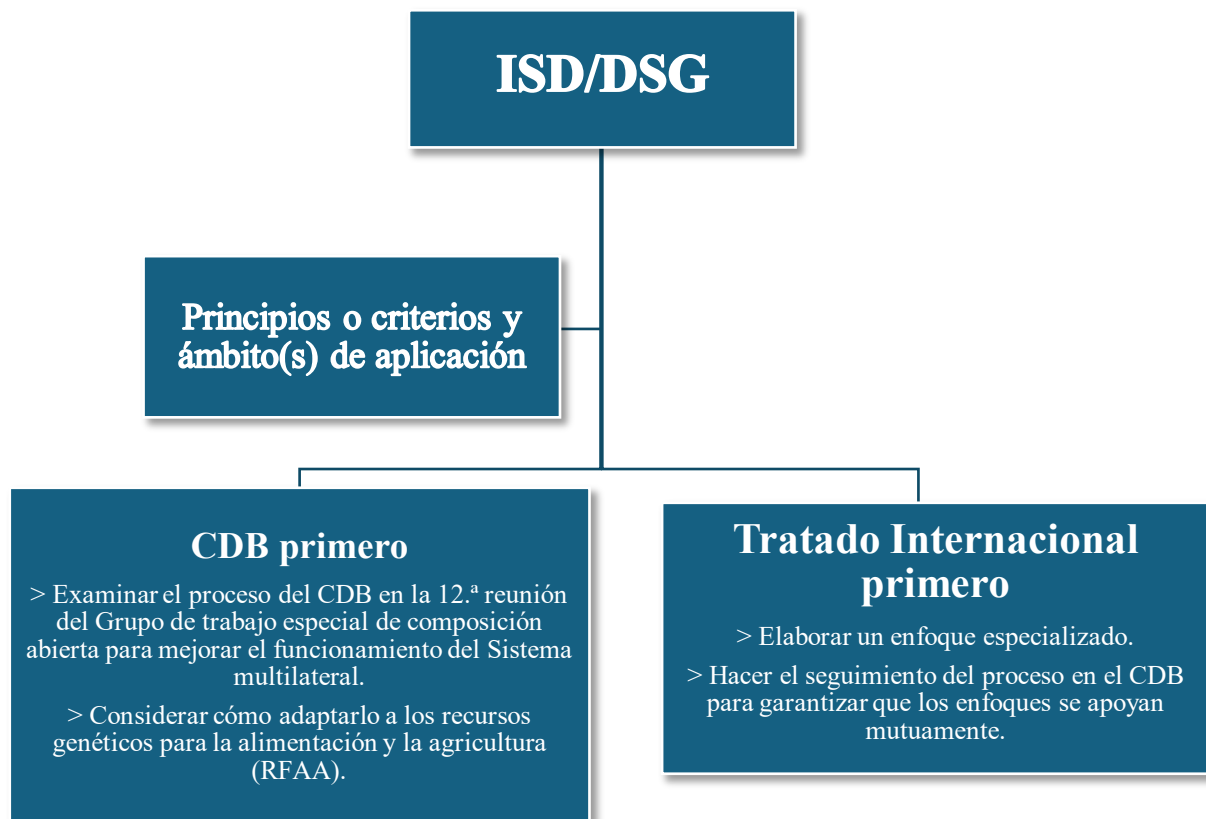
ISD/DSG

Principios o criterios y ámbito(s) de aplicación

CDB primero

> Examinar el proceso del CDB en la 12.ª reunión del Grupo de trabajo especial de composición abierta para mejorar el funcionamiento del Sistema multilateral.

> Considerar cómo adaptarlo a los recursos genéticos para la alimentación y la agricultura (RFAA).

Tratado Internacional primero

> Elaborar un enfoque especializado.

> Hacer el seguimiento del proceso en el CDB para garantizar que los enfoques se apoyan mutuamente.